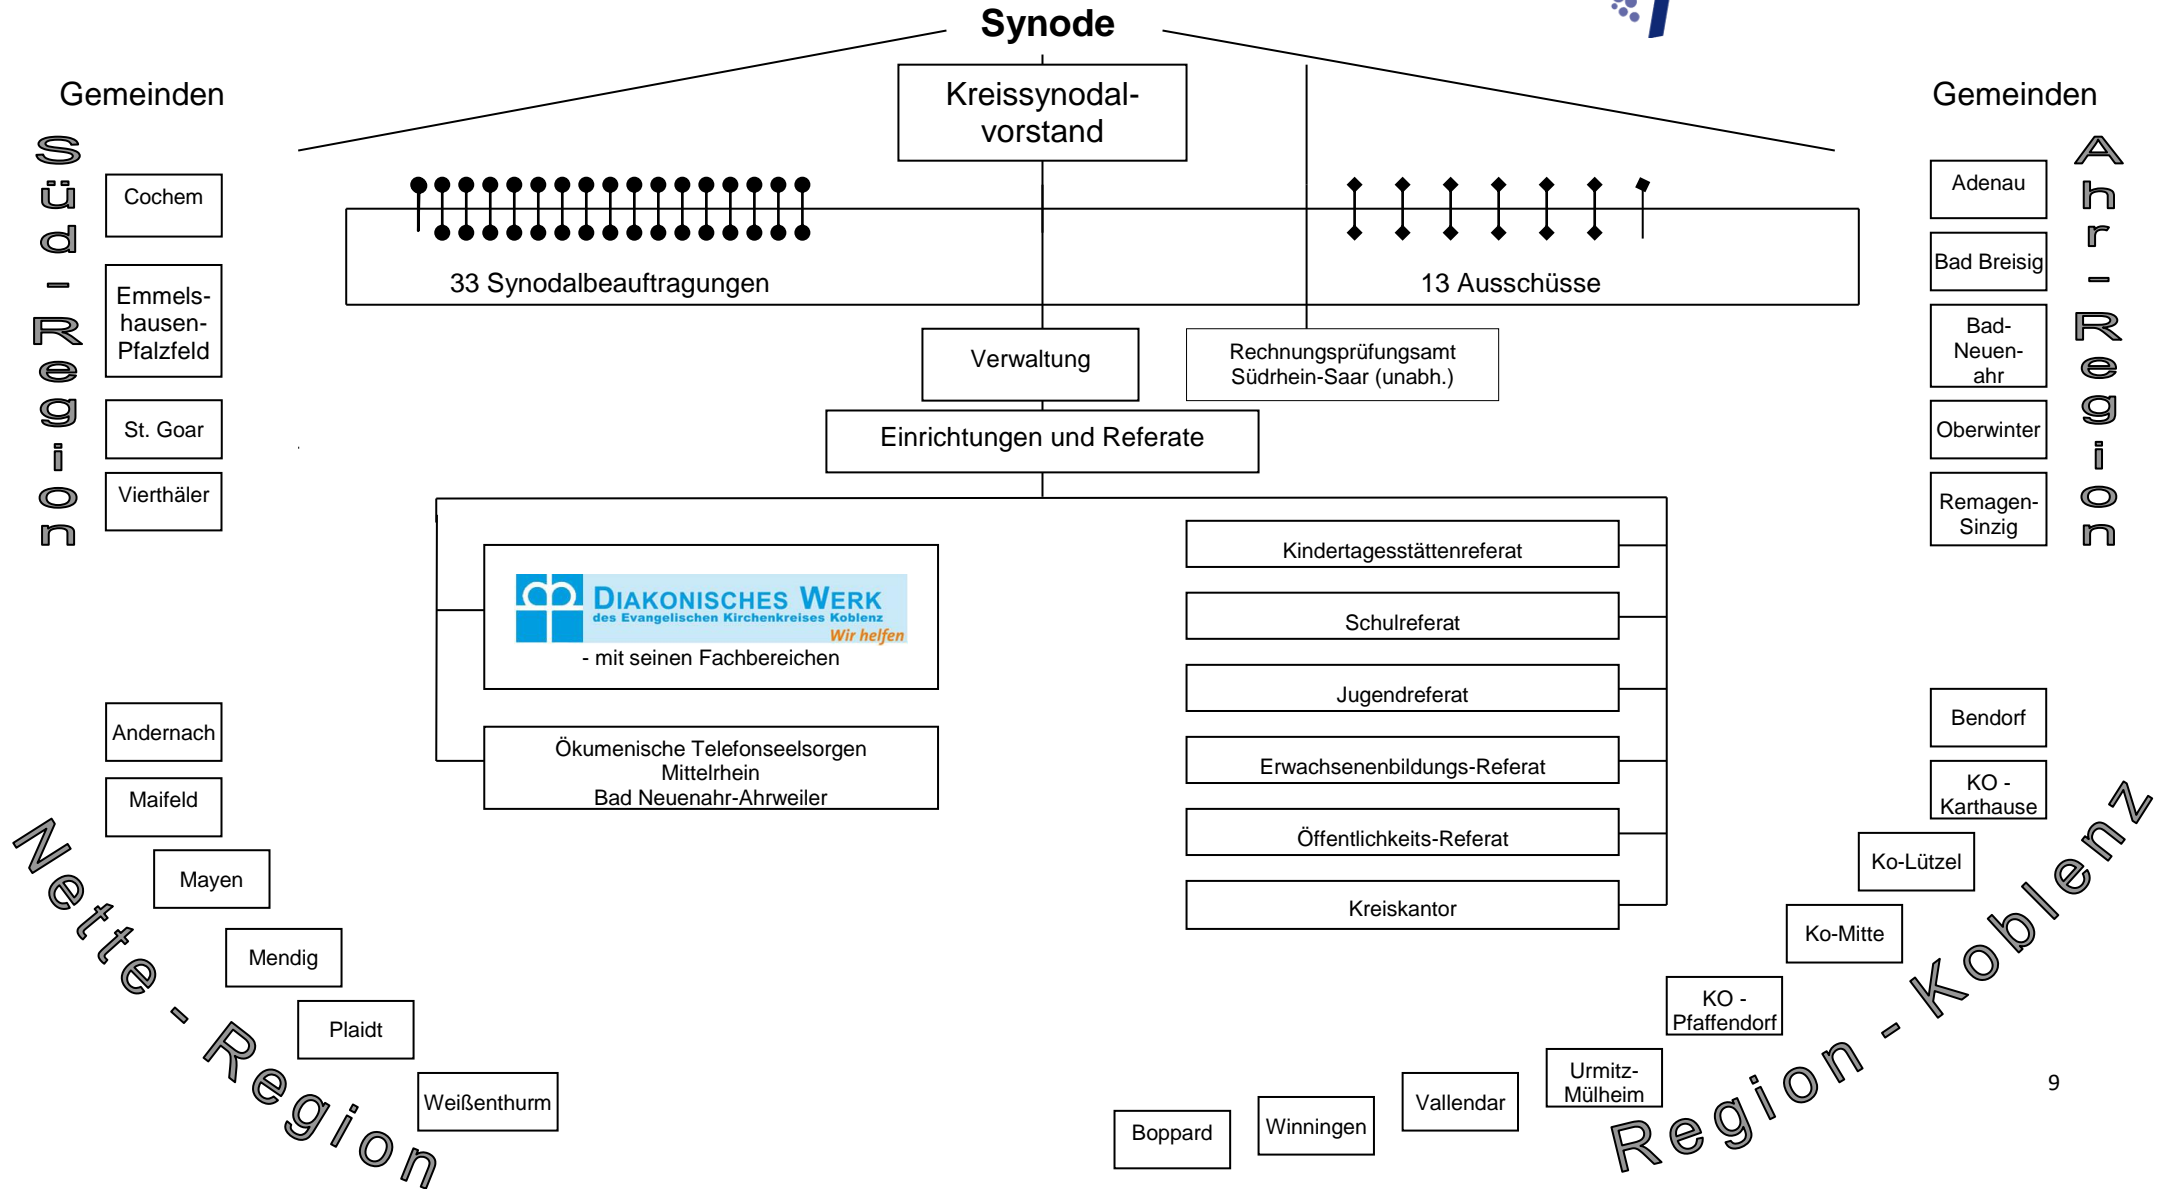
Synode

Gemeinden

Süd-Region

Cochem

Emmelshausen-Pfalzfeld

St. Goar

Vierthäler

Kreissynodalvorstand

33 Synodalbeauftragungen

13 Ausschüsse

Gemeinden

Ahr-Region

Adenau

Bad Breisig

Bad-Neuenahr

Oberwinter

Remagen-Sinzig

Verwaltung

Rechnungsprüfungsamt Südrhein-Saar (unabh.)

Einrichtungen und Referate

DIAKONISCHES WERK
des Evangelischen Kirchenkreises Koblenz
Wir helfen
- mit seinen Fachbereichen

Ökumenische Telefonseelsorgen Mittelrhein Bad Neuenahr-Ahrweiler

Kindertagesstättenreferat

Schulreferat

Jugendreferat

Erwachsenenbildungs-Referat

Öffentlichkeits-Referat

Kreiskantor

Andernach

Maifeld

Mayen

Mendig

Plaidt

Weißenthurm

Nette-Region

Bendorf

KO - Karthause

Ko-Lützel

Ko-Mitte

KO - Pfaffendorf

Urmitz-Mülheim

Vallendar

Winningen

Boppard

Region-Koblenz

9